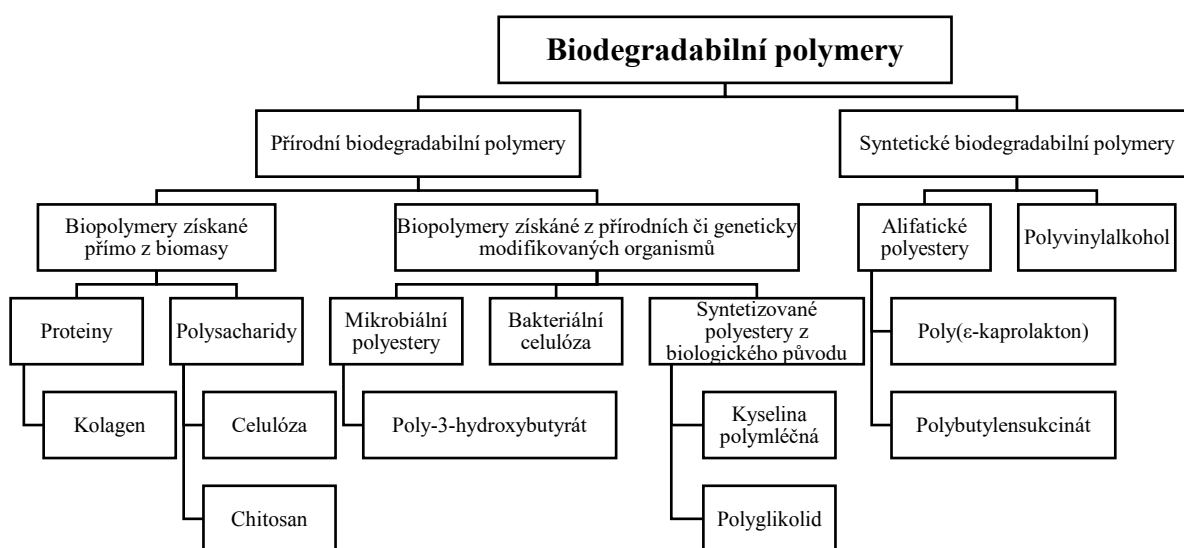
Biodegradabilní polymery

Přírodní biodegradabilní polymery

Syntetické biodegradabilní polymery

Biopolymery získané přímo z biomasy

Biopolymery získané z přírodních či geneticky modifikovaných organismů

Alifatické polyestery

Polyvinylalkohol

Proteiny

Polysacharidy

Mikrobiální polyestery

Bakteriální celulóza

Syntetizované polyestery z biologického původu

Poly(ε-kaprolakton)

Kolagen

Celulóza

Poly-3-hydroxybutyrát

Kyselina polymléčná

Polybutylensukcinát

Chitosan

Polyglikolid